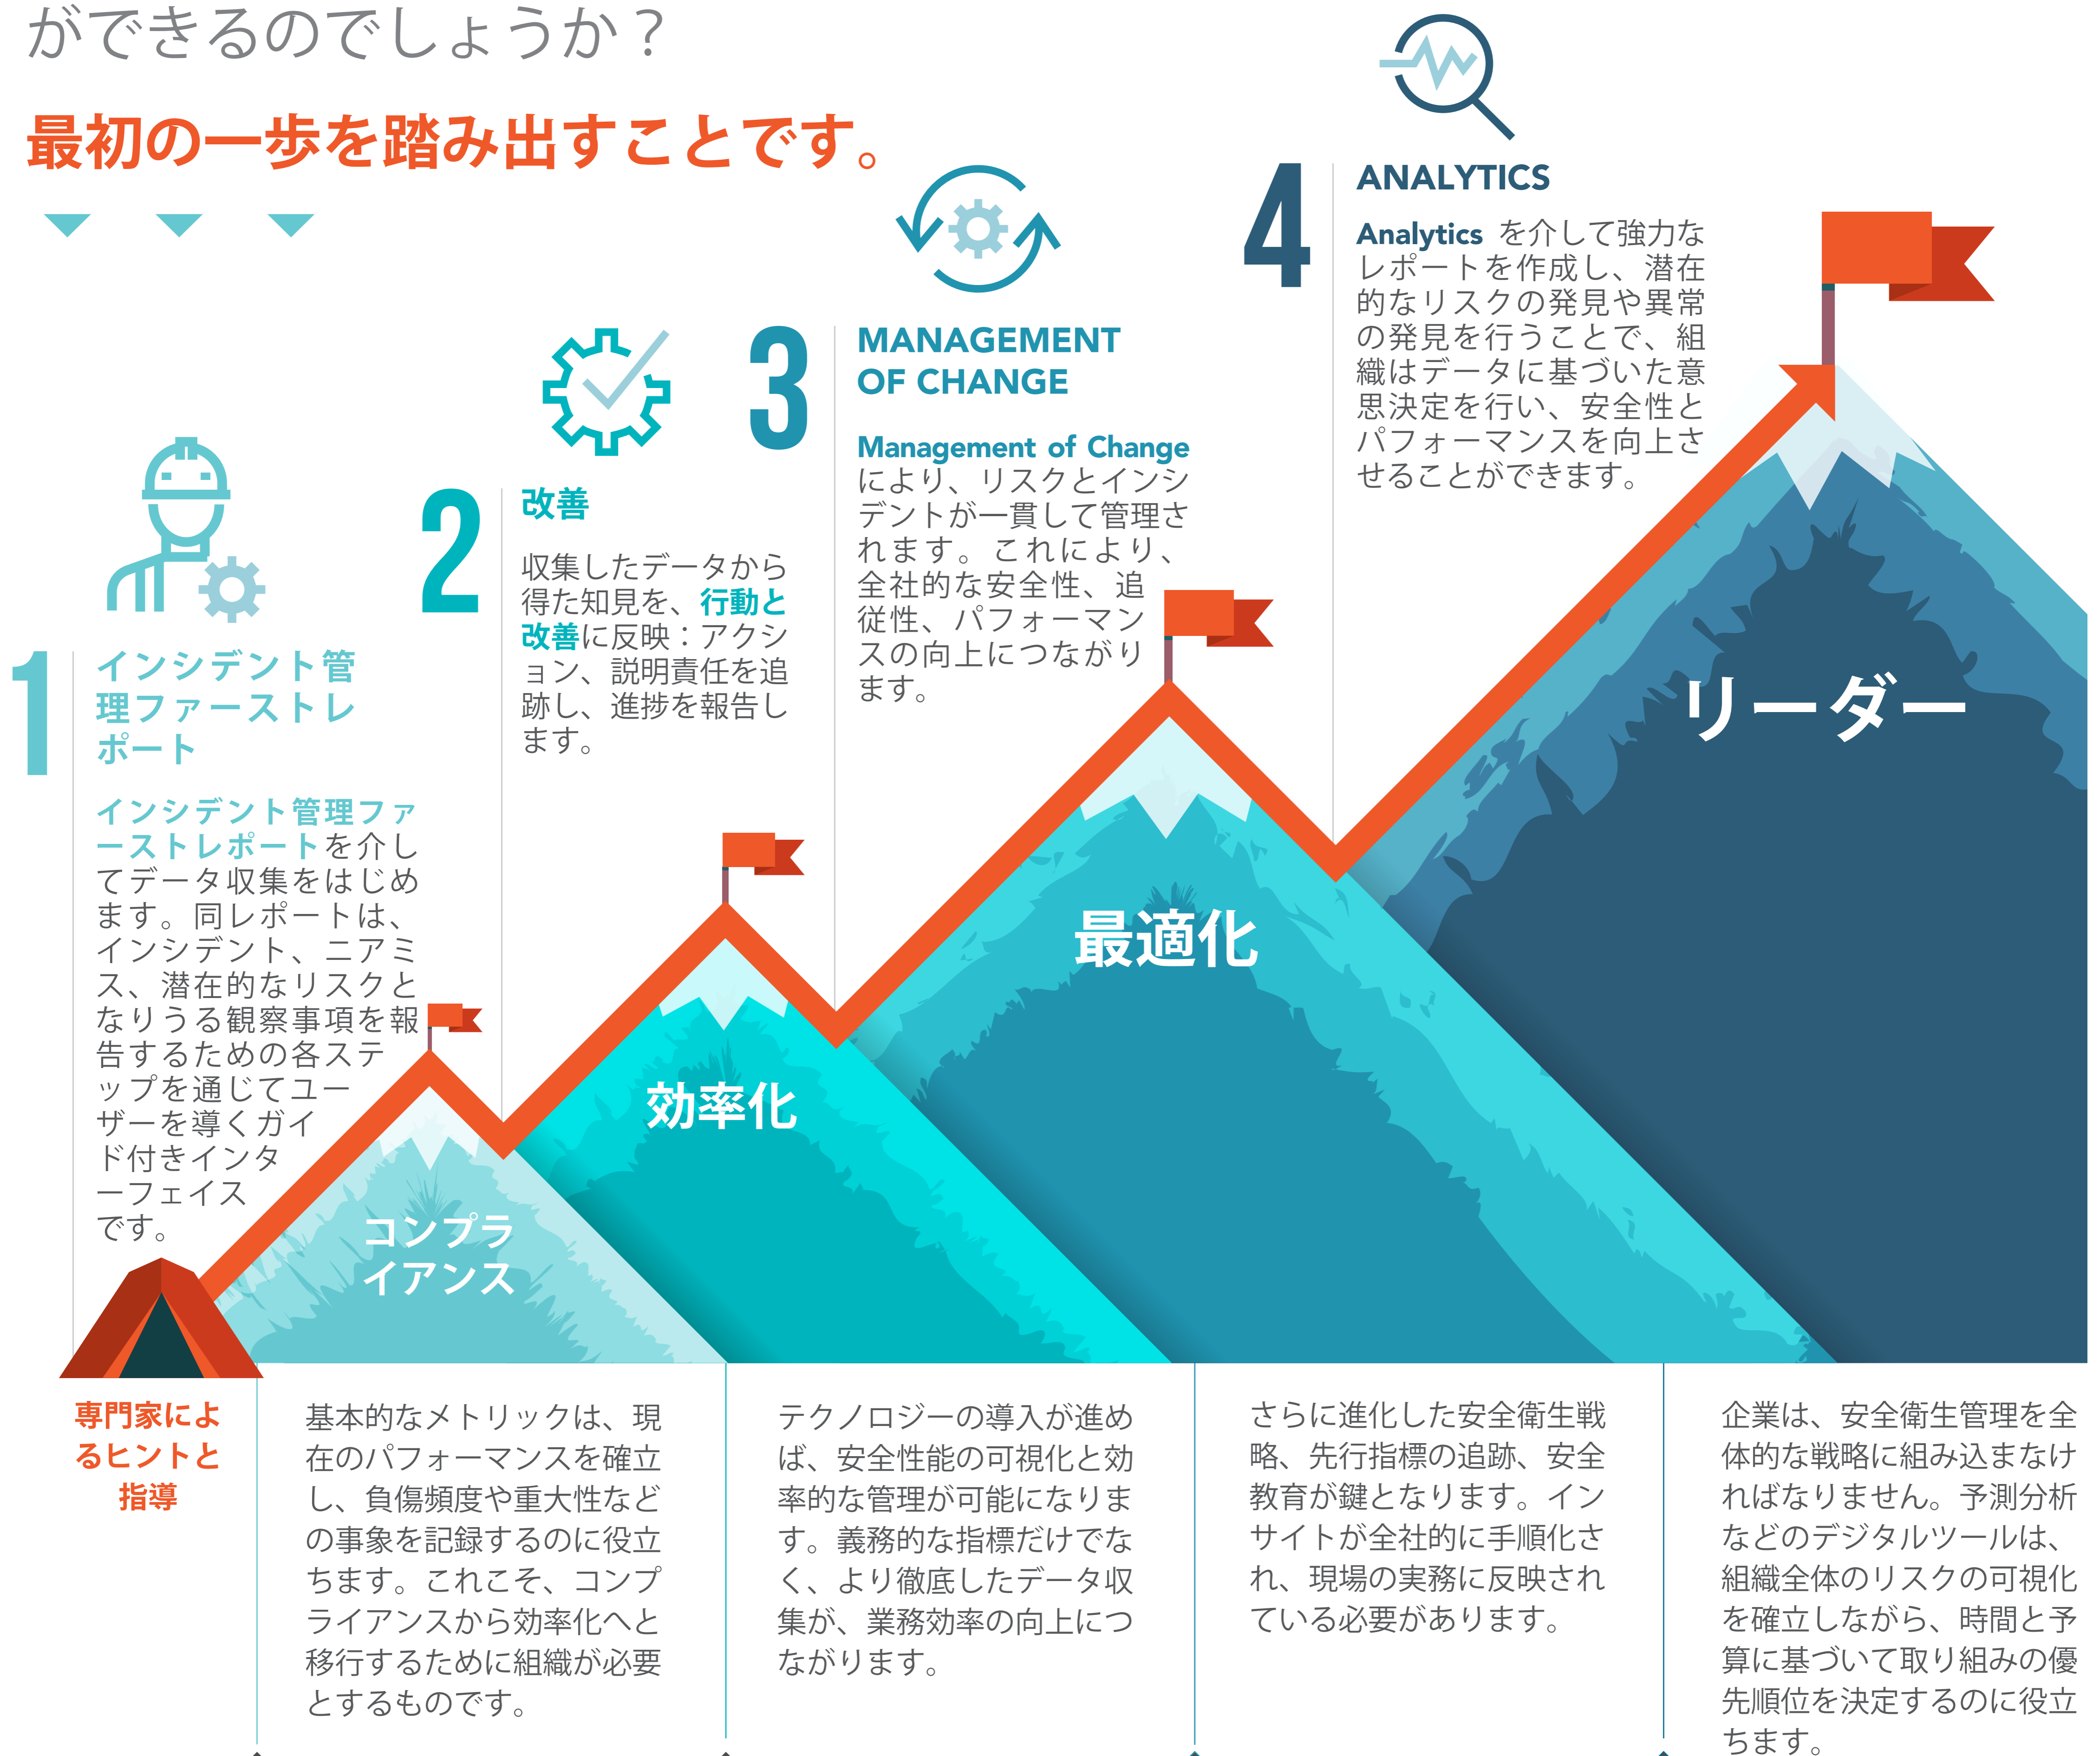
ができるのでしょうか？

最初の一歩を踏み出すことです。

1 インシデント管理ファーストレポート

インシデント管理ファーストレポートを介してデータ収集をはじめます。同レポートは、インシデント、ニアミス、潜在的なリスクとなりうる観察事項を報告するための各ステップを通じてユーザーを導くガイド付きインターフェイスです。

2 改善

収集したデータから得た知見を、行動と改善に反映：アクション、説明責任を追跡し、進捗を報告します。

3 MANAGEMENT OF CHANGE

Management of Changeにより、リスクとインシデントが一貫して管理されます。これにより、全社的な安全性、追従性、パフォーマンスの向上につながります。

4 ANALYTICS

Analytics を介して強力なレポートを作成し、潜在的なリスクの発見や異常の発見を行うことで、組織はデータに基づいた意思決定を行い、安全性とパフォーマンスを向上させることができます。

コンプライアンス

効率化

最適化

リーダー

専門家によるヒントと指導

基本的なメトリックは、現在のパフォーマンスを確立し、負傷頻度や重大性などの事象を記録するのに役立ちます。これこそ、コンプライアンスから効率化へと移行するために組織が必要とするものです。

テクノロジーの導入が進めば、安全性能の可視化と効率的な管理が可能になります。義務的な指標だけでなく、より徹底したデータ収集が、業務効率の向上につながります。

さらに進化した安全衛生戦略、先行指標の追跡、安全教育が鍵となります。インサイトが全社的に手順化され、現場の実務に反映されている必要があります。

企業は、安全衛生管理を全体的な戦略に組み込まなければなりません。予測分析などのデジタルツールは、組織全体のリスクの可視化を確立しながら、時間と予算に基づいて取り組みの優先順位を決定するのに役立ちます。